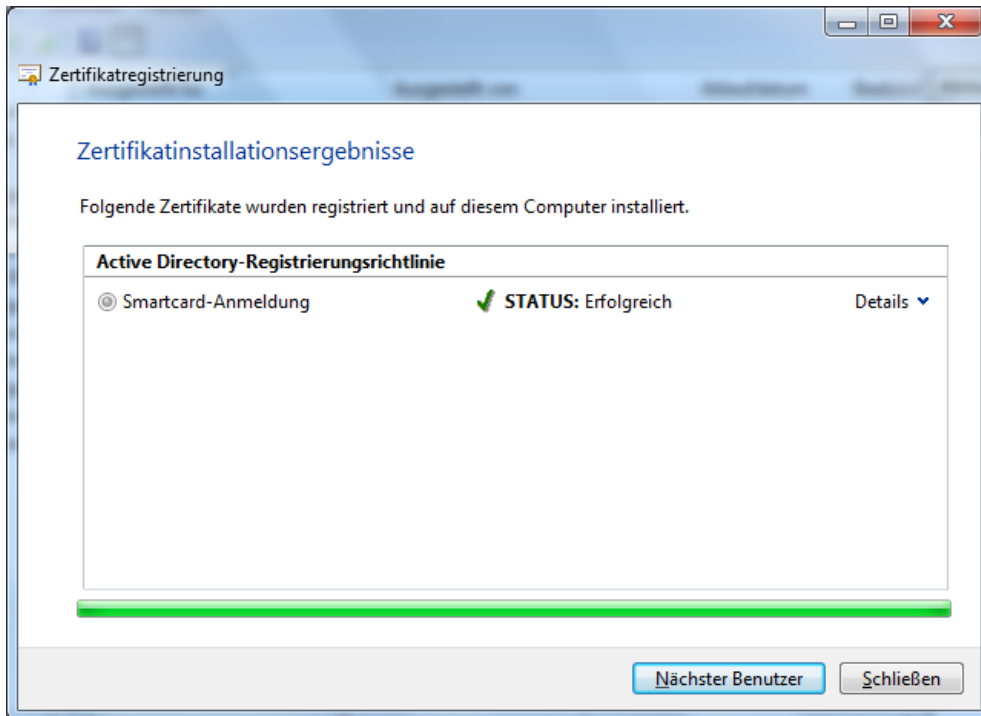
Zertifikatregistrierung

Zertifikatinstallationsergebnisse

Folgende Zertifikate wurden registriert und auf diesem Computer installiert.

Active Directory-Registrierungsrichtlinie

Smartcard-Anmeldung

STATUS: Erfolgreich

Details

Nächster Benutzer

Schließen